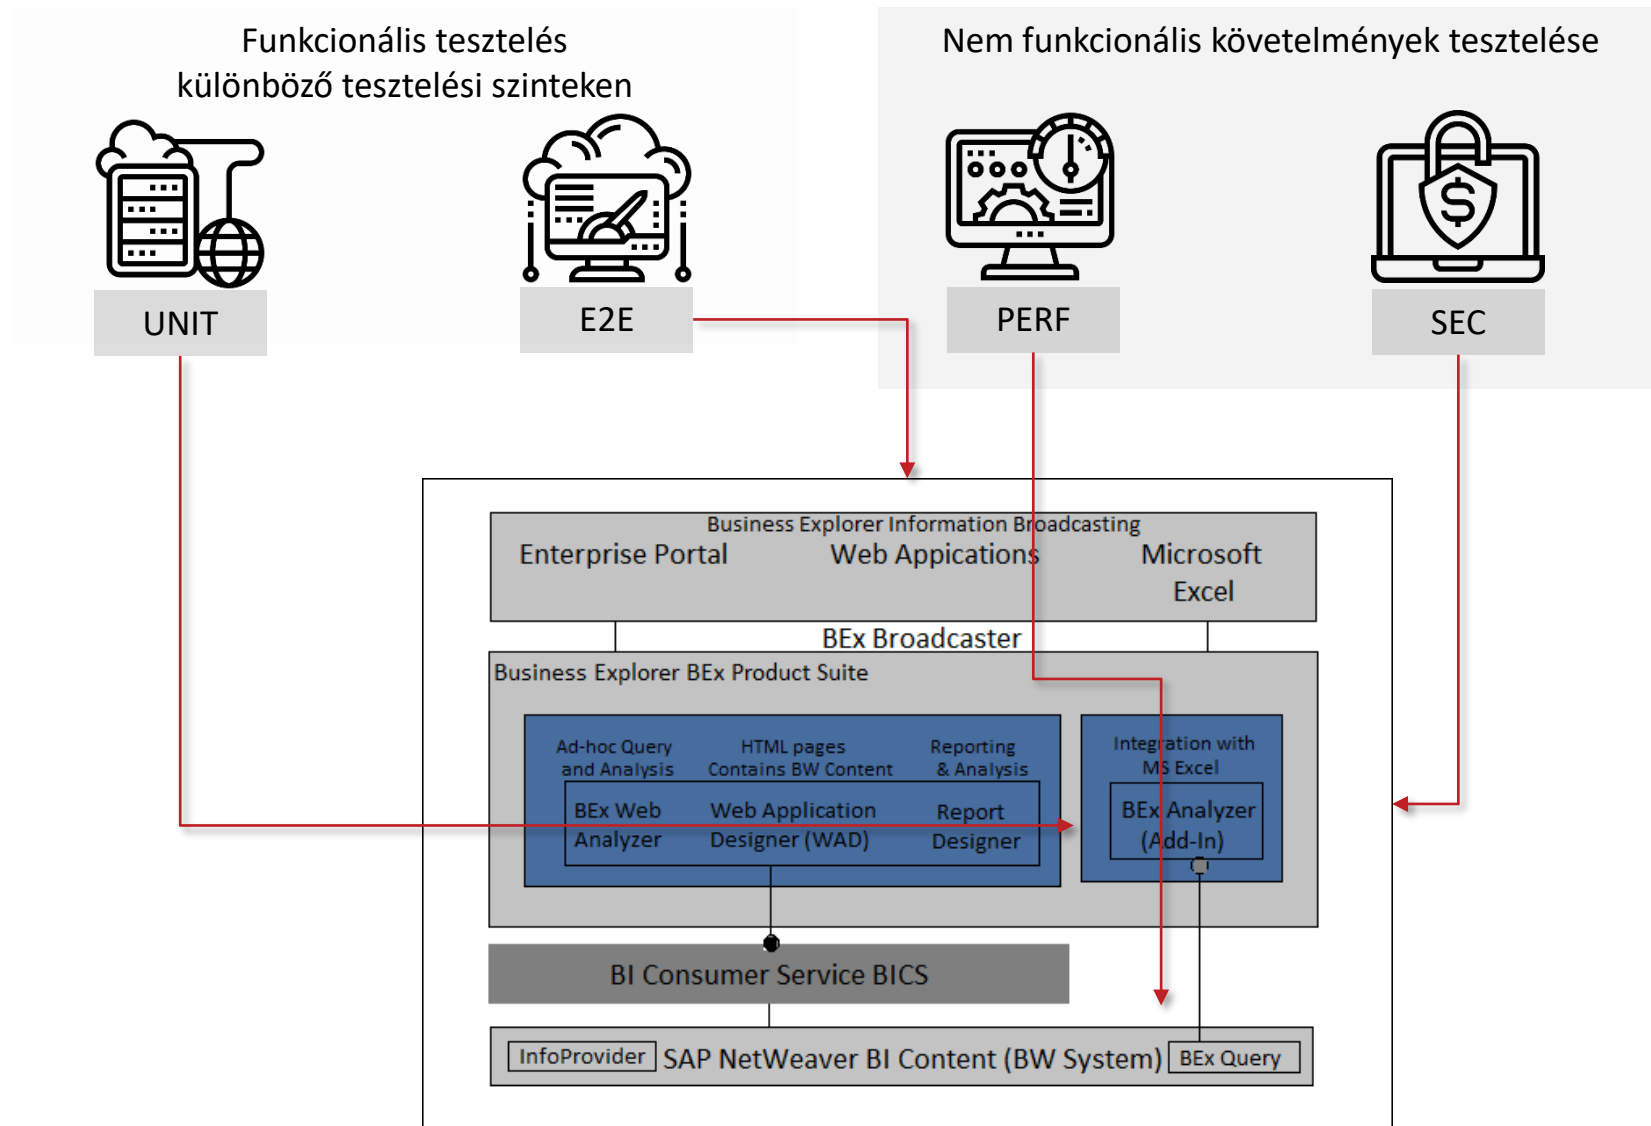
Funkcionális tesztelés különböző tesztelési szinteken

Nem funkcionális követelmények tesztelése

UNIT

E2E

PERF

SEC

Business Explorer Information Broadcasting

Enterprise Portal

Web Appications

Microsoft Excel

BEx Broadcaster

Business Explorer BEx Product Suite

Ad-hoc Query and Analysis

HTML pages Contains BW Content

Reporting & Analysis

BEx Web Analyzer

Web Application Designer (WAD)

Report Designer

Integration with MS Excel

BEx Analyzer (Add-In)

BI Consumer Service BICS

InfoProvider

SAP NetWeaver BI Content (BW System)

BEx Query